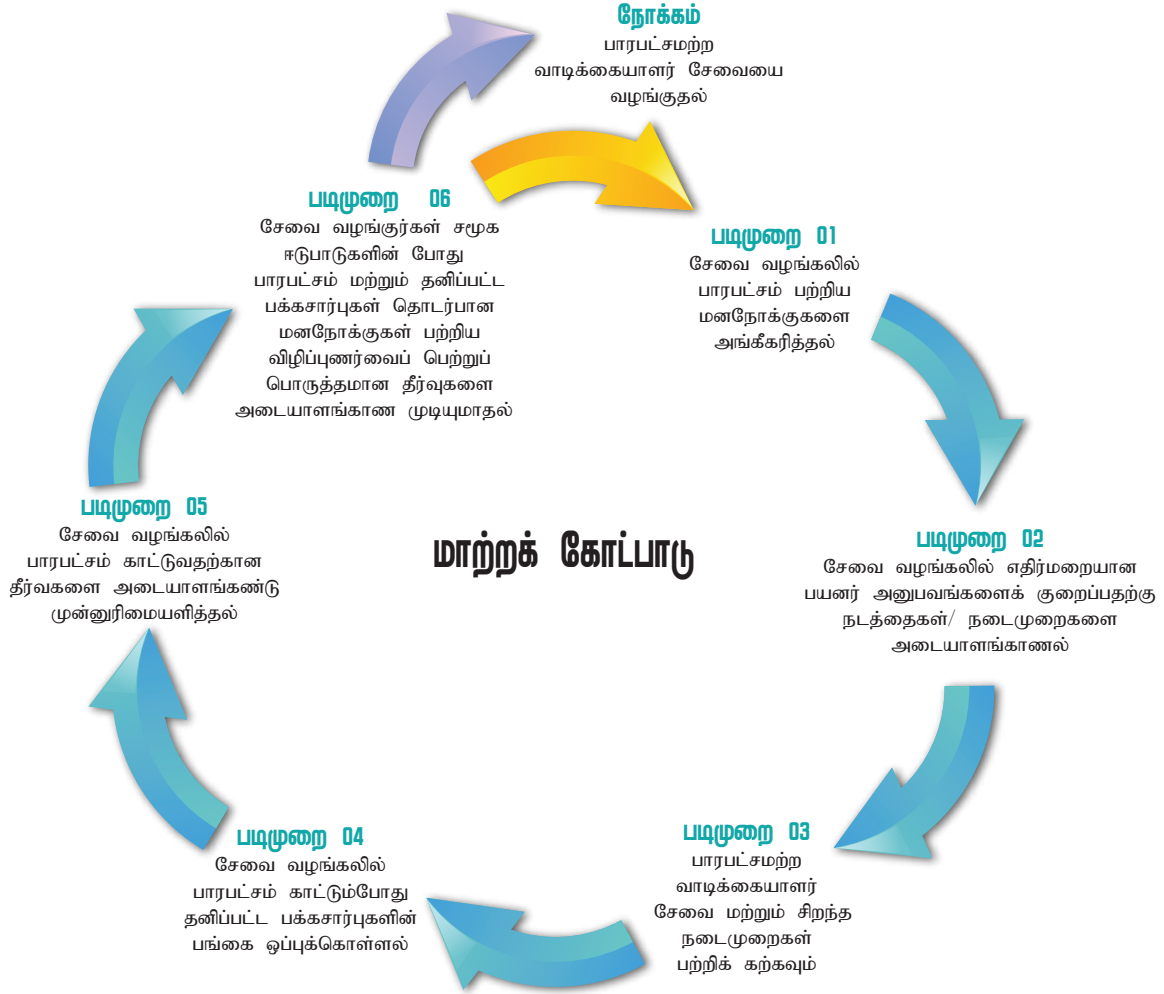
நோக்கம்
பாரபட்சமற்ற வாடிக்கையாளர் சேவையை வழங்குதல்

படிமுறை 01
சேவை வழங்கலில் பாரபட்சம் பற்றிய மனநோக்குகளை அங்கீகரித்தல்

படிமுறை 02
சேவை வழங்கலில் எதிர்மறையான பயனர் அனுபவங்களைக் குறைப்பதற்கு நடத்தைகள்/ நடைமுறைகளை அடையாளங்காணல்

படிமுறை 03
பாரபட்சமற்ற வாடிக்கையாளர் சேவை மற்றும் சிறந்த நடைமுறைகள் பற்றிக் கற்கவும்

படிமுறை 04
சேவை வழங்கலில் பாரபட்சம் காட்டும்போது தனிப்பட்ட பக்கசார்புகளின் பங்கை ஒப்புக்கொள்ளல்

படிமுறை 05
சேவை வழங்கலில் பாரபட்சம் காட்டுவதற்கான தீர்வகளை அடையாளங்கண்டு முன்னுரிமையளித்தல்

படிமுறை 06
சேவை வழங்குநர்கள் சமூக ஈடுபாடுகளின் போது பாரபட்சம் மற்றும் தனிப்பட்ட பக்கசார்புகள் தொடர்பான மனநோக்குகள் பற்றிய விழிப்புணர்வைப் பெற்றுப் பொருத்தமான தீர்வுகளை அடையாளங்காண முடியுமாதல்

மாற்றக் கோட்பாடு